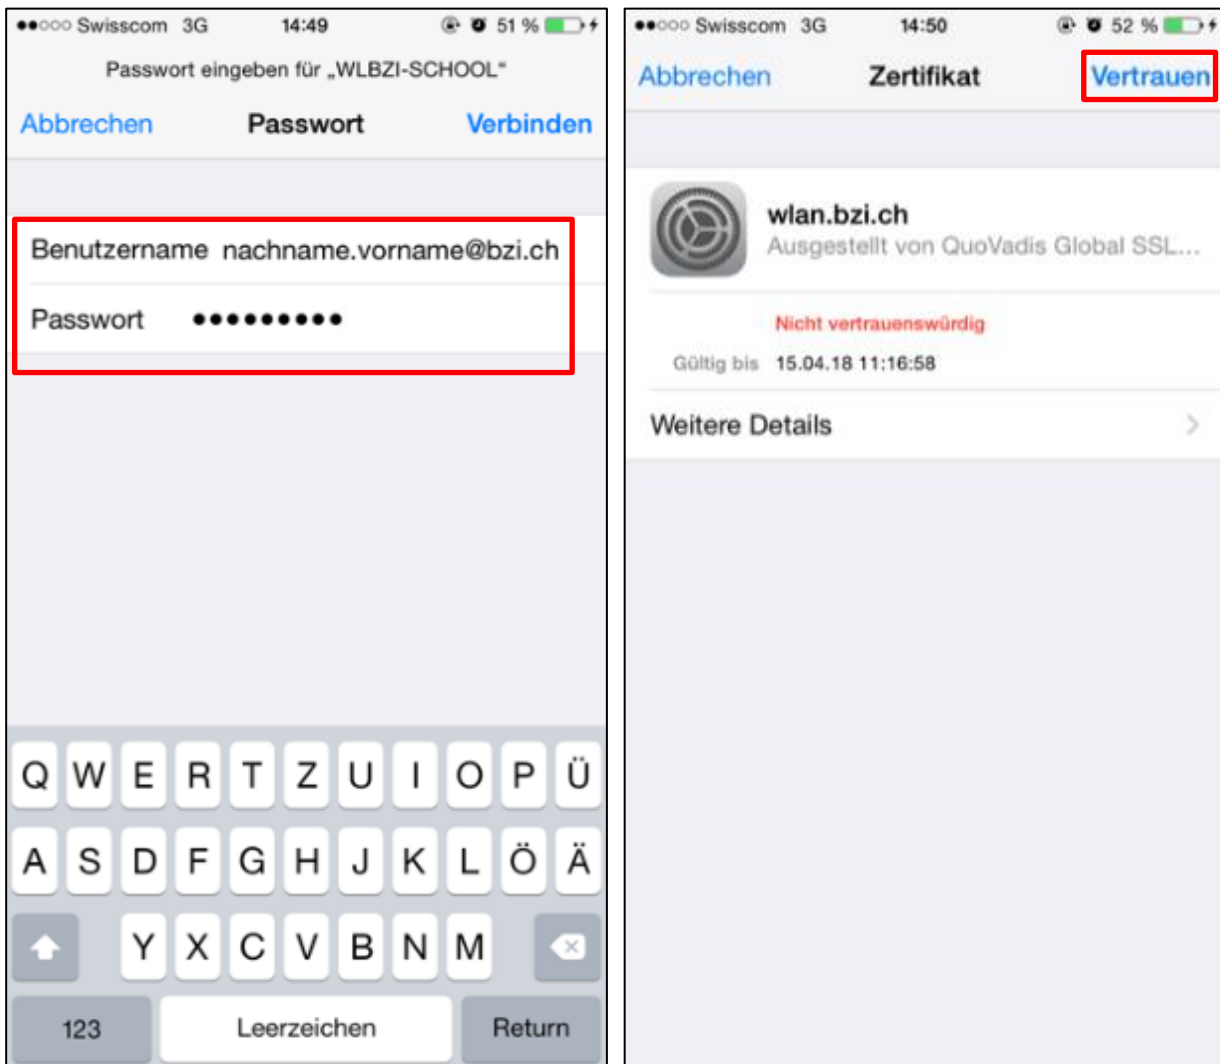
●●○○○ Swisscom 3G 14:49 51 %

Passwort eingeben für „WLBZI-SCHOOL"

Abbrechen Passwort Verbinden

Benutzername nachname.vorname@bzi.ch

Passwort ●●●●●●●●●●

Q W E R T Z U I O P Ü

A S D F G H J K L Ö Ä

Y X C V B N M

123 Leerzeichen Return

●●○○○ Swisscom 3G 14:50 52 %

Abbrechen Zertifikat Vertrauen

wlan.bzi.ch

Ausgestellt von QuoVadis Global SSL...

Nicht vertrauenswürdig

Gültig bis 15.04.18 11:16:58

Weitere Details